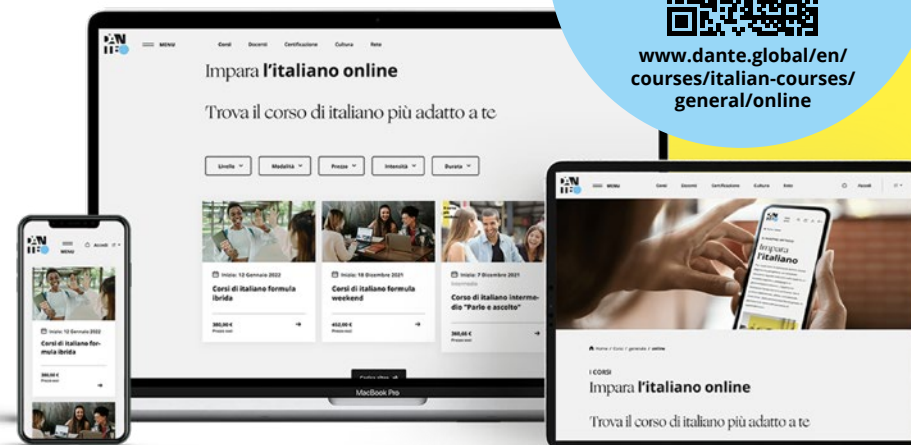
www.dante.global/en/courses/italian-courses/general/online

DAN TE

MENU

Corsi Docenti Certificazione Cultura Rete

Impara l'italiano online

Trova il corso di italiano più adatto a te

Livello Modalità Prezzo Intensità Durata

Inizio: 12 Gennaio 2022
Corsi di italiano formula ibrida
380,00 €

Inizio: 18 Dicembre 2021
Corsi di italiano formula weekend
450,00 €

Inizio: 7 Dicembre 2021
Intermedio
Corso di italiano intermedio "Parlo e ascolto"
360,00 €

MacBook Pro

DAN TE
MENU
Accedi

Inizio: 12 Gennaio 2022
Corsi di italiano formula ibrida
380,00 €

DAN TE
MENU
Corsi Docenti Certificazione Cultura Rete
Accedi

Impara l'italiano

Home / Corsi / generale / online

I CORSI
Impara l'italiano online

Trova il corso di italiano più adatto a te